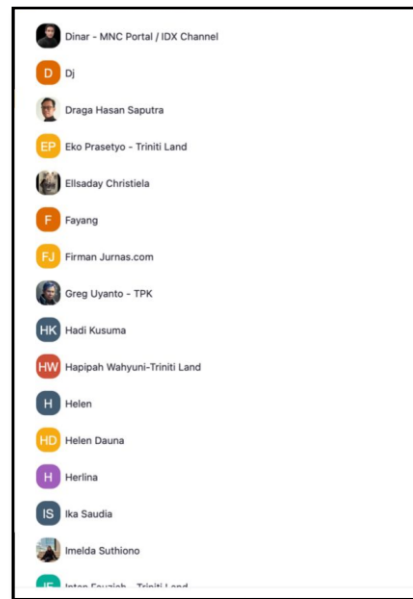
Dinar - MNC Portal / IDX Channel

D Dj

Draga Hasan Saputra

EP Eko Prasetyo - Triniti Land

Ellsaday Christiela

F Fayang

FJ Firman Jurnas.com

Greg Uyanto - TPK

HK Hadi Kusuma

HW Hapipah Wahyuni-Triniti Land

H Helen

HD Helen Dauna

H Herlina

IS Ika Saudia

Imelda Suthiono

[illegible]